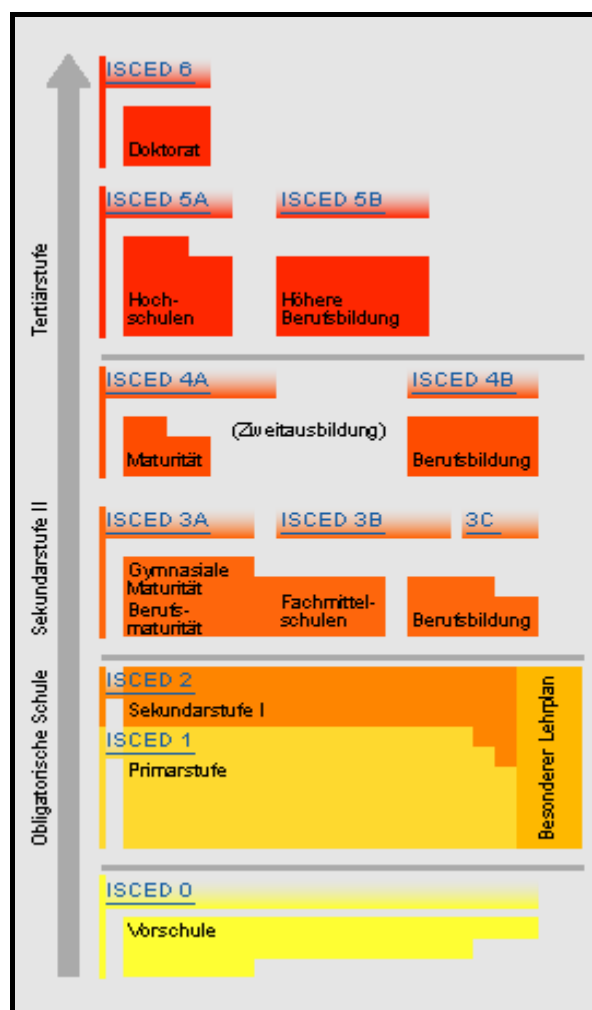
Tertiärstufe

ISCED 6

Doktorat

ISCED 5A

ISCED 5B

Hochschulen

Höhere Berufsbildung

ISCED 4A

ISCED 4B

Maturität

(Zweitausbildung)

Berufsbildung

Sekundarstufe II

ISCED 3A

ISCED 3B

3C

Gymnasiale Maturität

Berufsmaturität

Fachmittelschulen

Berufsbildung

Obligatorische Schule

ISCED 2

Sekundarstufe I

ISCED 1

Primarstufe

Besonderer Lehrplan

ISCED 0

Vorschule